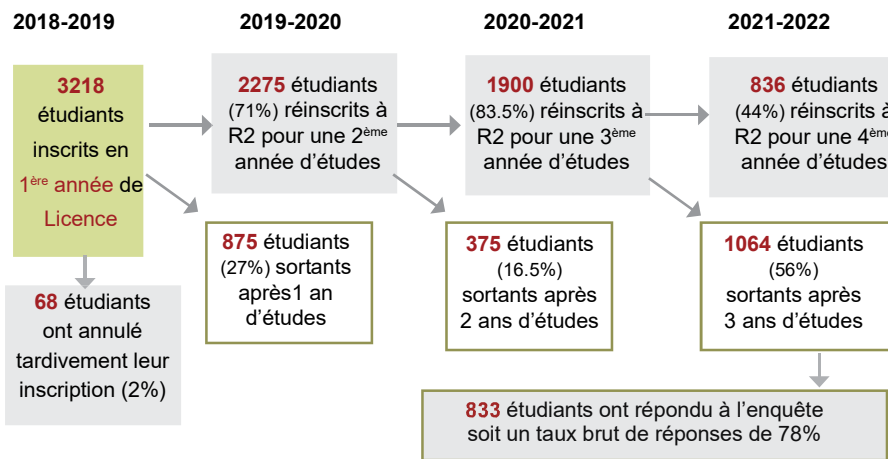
2018-2019

2019-2020

2020-2021

2021-2022

3218 étudiants inscrits en 1$^{ère}$ année de Licence

2275 étudiants (71%) réinscrits à R2 pour une 2$^{ème}$ année d'études

1900 étudiants (83.5%) réinscrits à R2 pour une 3$^{ème}$ année d'études

836 étudiants (44%) réinscrits à R2 pour une 4$^{ème}$ année d'études

68 étudiants ont annulé tardivement leur inscription (2%)

875 étudiants (27%) sortants après1 an d'études

375 étudiants (16.5%) sortants après 2 ans d'études

1064 étudiants (56%) sortants après 3 ans d'études

833 étudiants ont répondu à l'enquête soit un taux brut de réponses de 78%